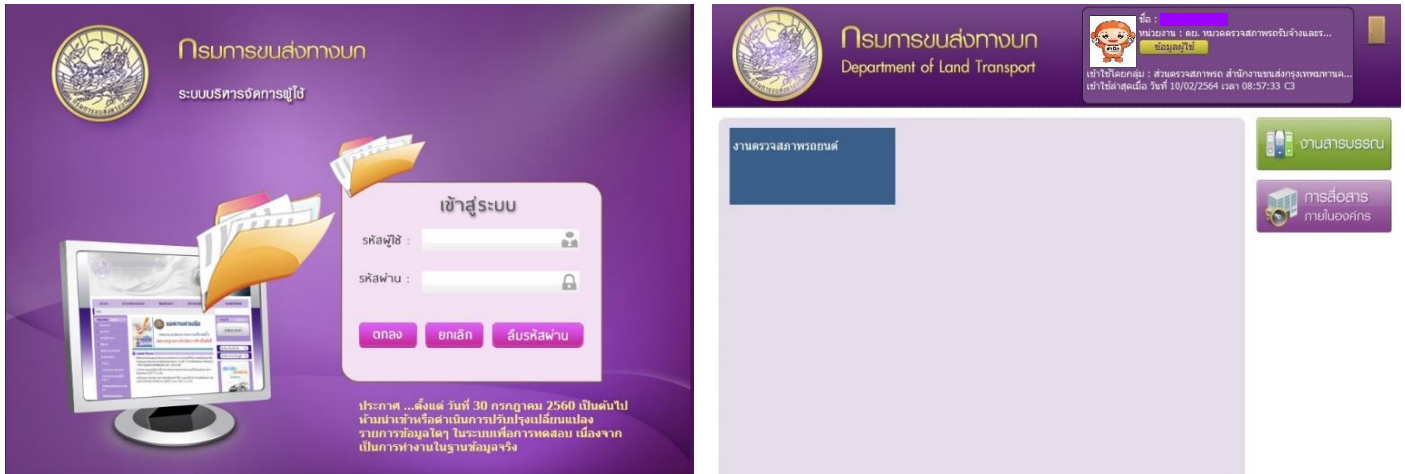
กรมการขนส่งทางบก
ระบบบริหารจัดการผู้ใช้

เข้าสู่ระบบ
รหัสผู้ใช้ :
รหัสผ่าน :
ตกลง ยกเลิก ลืมรหัสผ่าน

ประกาศ ...ตั้งแต่ วันที่ 30 กรกฎาคม 2560 เป็นต้นไป ห้ามนำเข้าหรือดำเนินการปรับปรุงเปลี่ยนแปลงรายการข้อมูลใดๆ ในระบบเพื่อการทดสอบ เนื่องจากเป็นการทำงานในฐานข้อมูลจริง

กรมการขนส่งทางบก
Department of Land Transport

ชื่อ :
หน่วยงาน : ตย. หมวดตรวจสภาพรถรับจ้างและร...
ข้อมูลผู้ใช้
เข้าใช้โดยกลุ่ม : ส่วนตรวจสภาพรถ สำนักงานขนส่งกรุงเทพมหานค...
เข้าใช้ล่าสุดเมื่อ วันที่ 10/02/2564 เวลา 08:57:33 C3

งานตรวจสภาพรถยนต์

งานสารบรรณ
การสื่อสาร ภายในองค์กร